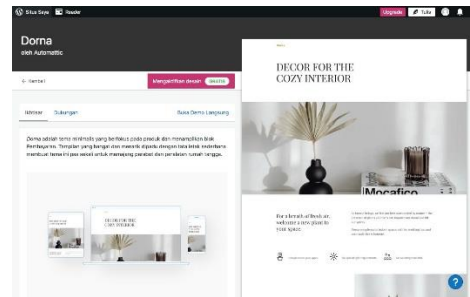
Situs Saya  Reader  Upgrade  Tulis

Dorna
oleh Automattic

← Kembali

Mengaktifkan desain  GRATIS

Ikhtisar  Dukungan  Buka Demo Langsung

Dorna adalah tema minimalis yang berfokus pada produk dan menampilkan blok Pembayaran. Tampilan yang bergaya dan menarik dipadu dengan tata letak sederhana membuat tema ini pas sekali untuk memajang perabot dan peralatan rumah tangga.

DECOR FOR THE COZY INTERIOR

DECOR FOR THE COZY INTERIOR

Mocafico

For a limited of fresh air, welcome a new plant to your space

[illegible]

?